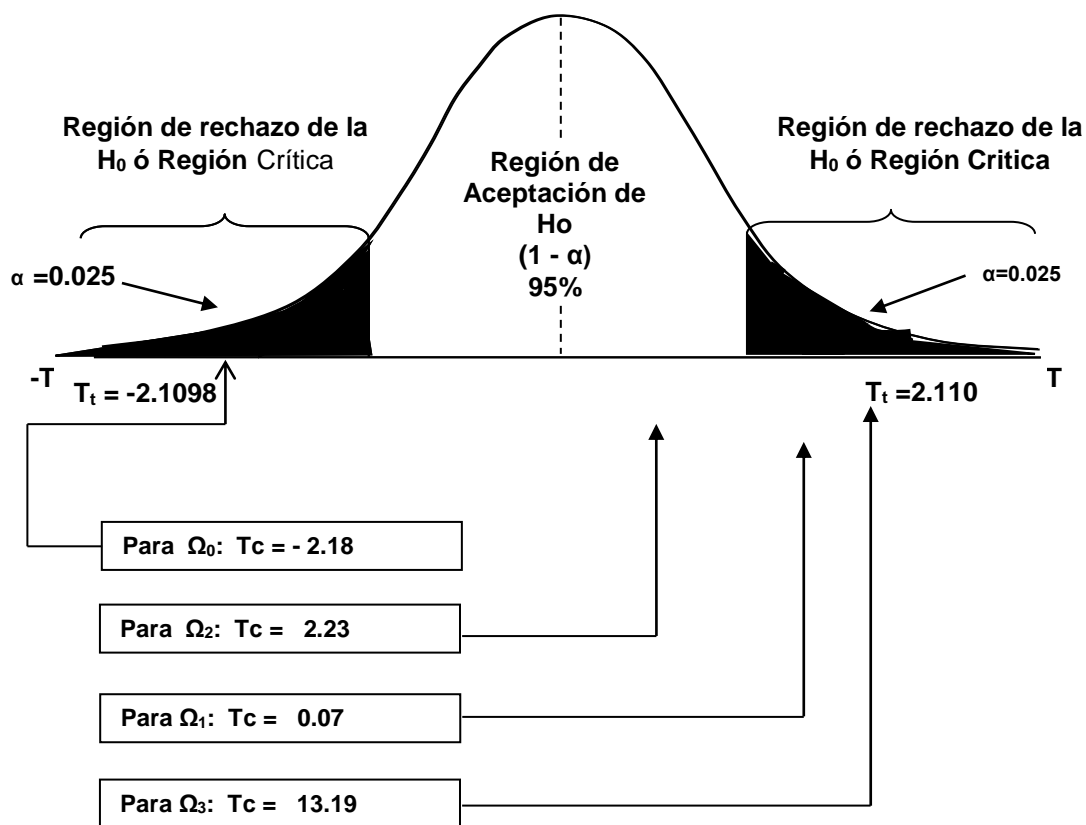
Región de rechazo de la $H_0$ ó Región Crítica

Región de Aceptación de Ho (1 - α) 95%

Región de rechazo de la $H_0$ ó Región Critica

α =0.025

α=0.025

-T

$T_t$ = -2.1098

$T_t$ =2.110

T

Para $\Omega_0$: Tc = - 2.18

Para $\Omega_2$: Tc = 2.23

Para $\Omega_1$: Tc = 0.07

Para $\Omega_3$: Tc = 13.19